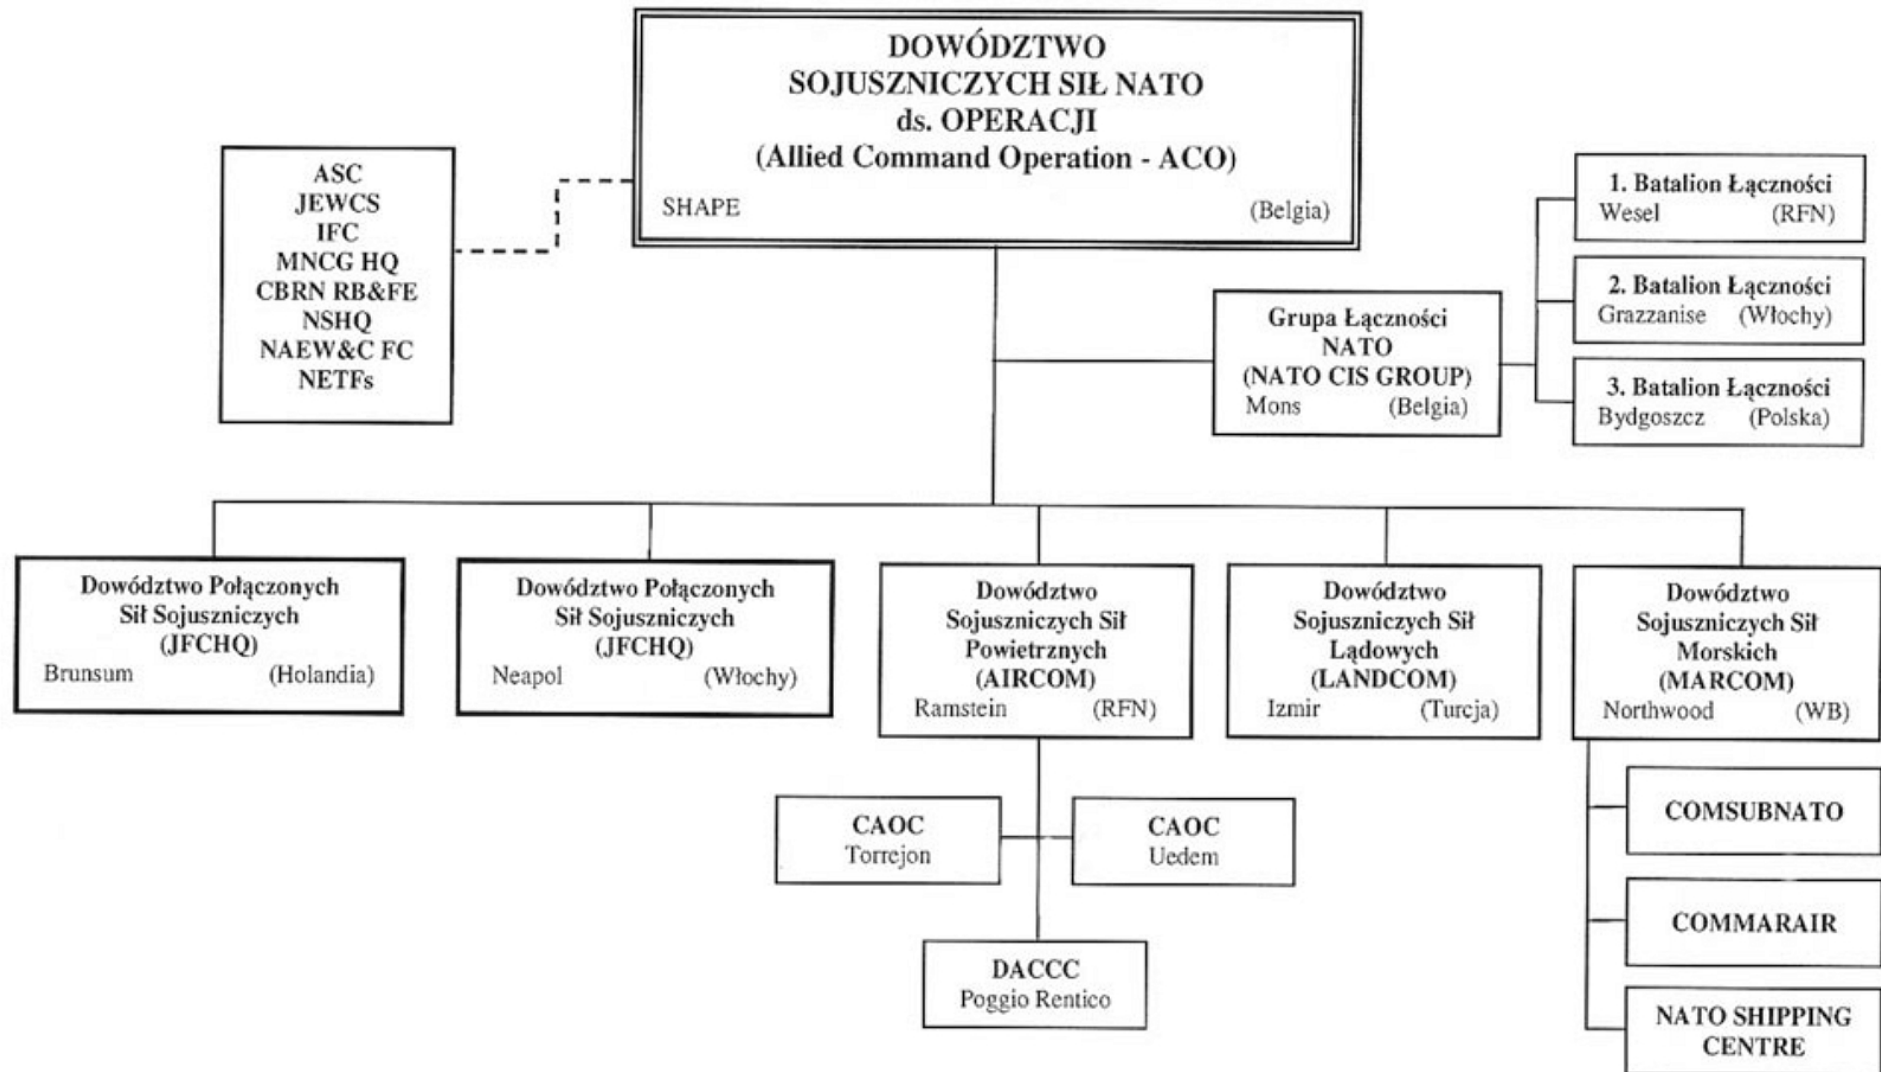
DOWÓDZTWO
SOJUSZNICZYCH SIŁ NATO
ds. OPERACJI
(Allied Command Operation - ACO)
SHAPE (Belgia)

ASC
JEWCS
IFC
MNCG HQ
CBRN RB&FE
NSHQ
NAEW&C FC
NETFs

Grupa Łączności NATO (NATO CIS GROUP)
Mons (Belgia)

1. Batalion Łączności
Wesel (RFN)

2. Batalion Łączności
Grazzanise (Włochy)

3. Batalion Łączności
Bydgoszcz (Polska)

Dowództwo Połączonych Sił Sojuszniczych (JFCHQ)
Brunsum (Holandia)

Dowództwo Połączonych Sił Sojuszniczych (JFCHQ)
Neapol (Włochy)

Dowództwo Sojuszniczych Sił Powietrznych (AIRCOM)
Ramstein (RFN)

Dowództwo Sojuszniczych Sił Lądowych (LANDCOM)
Izmir (Turcja)

Dowództwo Sojuszniczych Sił Morskich (MARCOM)
Northwood (WB)

CAOC
Torrejon

CAOC
Uedem

DACCC
Poggio Rentico

COMSUBNATO

COMMARAIR

NATO SHIPPING CENTRE